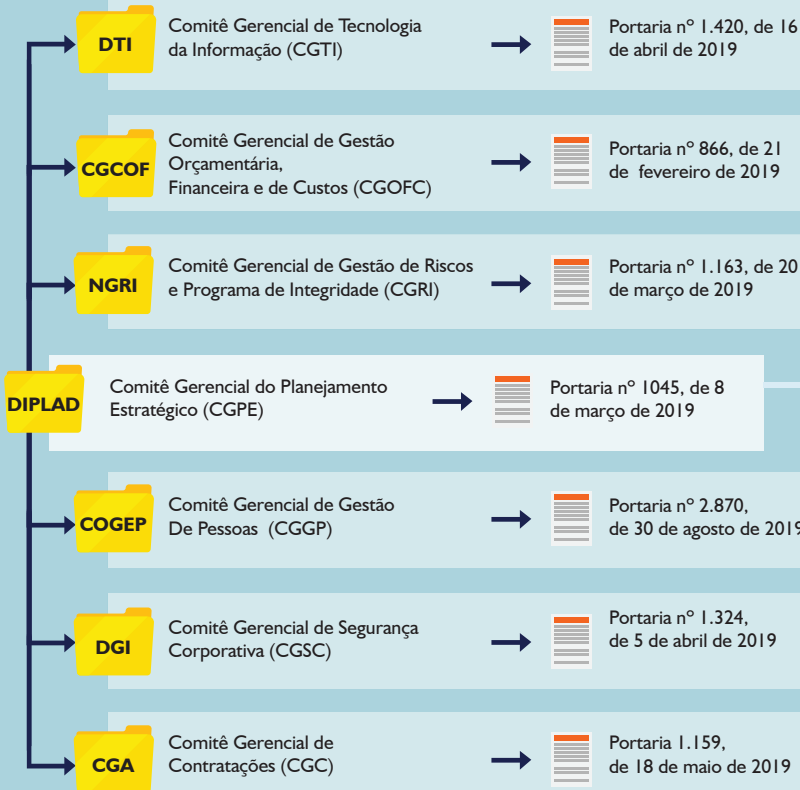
DTI
Comitê Gerencial de Tecnologia da Informação (CGTI)
Portaria nº 1.420, de 16 de abril de 2019

CGCOF
Comitê Gerencial de Gestão Orçamentária, Financeira e de Custos (CGOFC)
Portaria nº 866, de 21 de fevereiro de 2019

NGRI
Comitê Gerencial de Gestão de Riscos e Programa de Integridade (CGRI)
Portaria nº 1.163, de 20 de março de 2019

DIPLAD
Comitê Gerencial do Planejamento Estratégico (CGPE)
Portaria nº 1045, de 8 de março de 2019

COGEP
Comitê Gerencial de Gestão De Pessoas (CGGP)
Portaria nº 2.870, de 30 de agosto de 2019

DGI
Comitê Gerencial de Segurança Corporativa (CGSC)
Portaria nº 1.324, de 5 de abril de 2019

CGA
Comitê Gerencial de Contratações (CGC)
Portaria 1.159, de 18 de maio de 2019